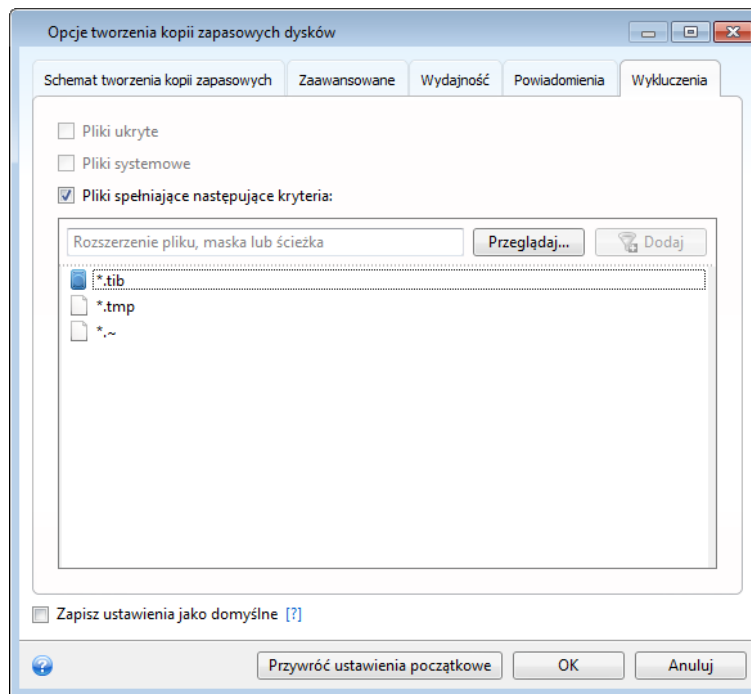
Opcje tworzenia kopii zapasowych dysków

Schemat tworzenia kopii zapasowych | Zaawansowane | Wydajność | Powiadomienia | Wykluczenia

Pliki ukryte

Pliki systemowe

Pliki spełniające następujące kryteria:

Rozszerzenie pliku, maska lub ścieżka

Przeglądaj...

Dodaj

*.tib

*.tmp

*.~

Zapisz ustawienia jako domyślne [?]

Przywróć ustawienia początkowe

OK

Anuluj